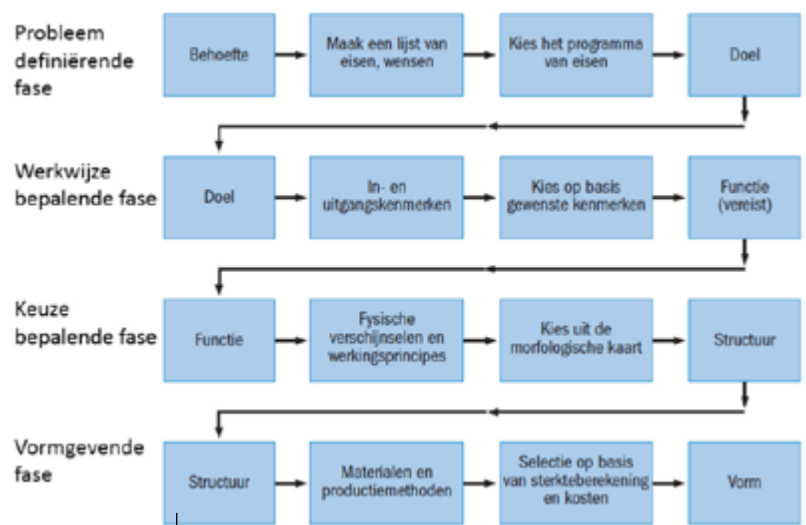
Probleem definiërende fase

Behoefte

Maak een lijst van eisen, wensen

Kies het programma van eisen

Doel

Werkwijze bepalende fase

Doel

In- en uitgangskenmerken

Kies op basis gewenste kenmerken

Functie (vereist)

Keuze bepalende fase

Functie

Fysische verschijnselen en werkingsprincipes

Kies uit de morfologische kaart

Structuur

Vormgevende fase

Structuur

Materialen en productiemethoden

Selectie op basis van sterkteberekening en kosten

Vorm